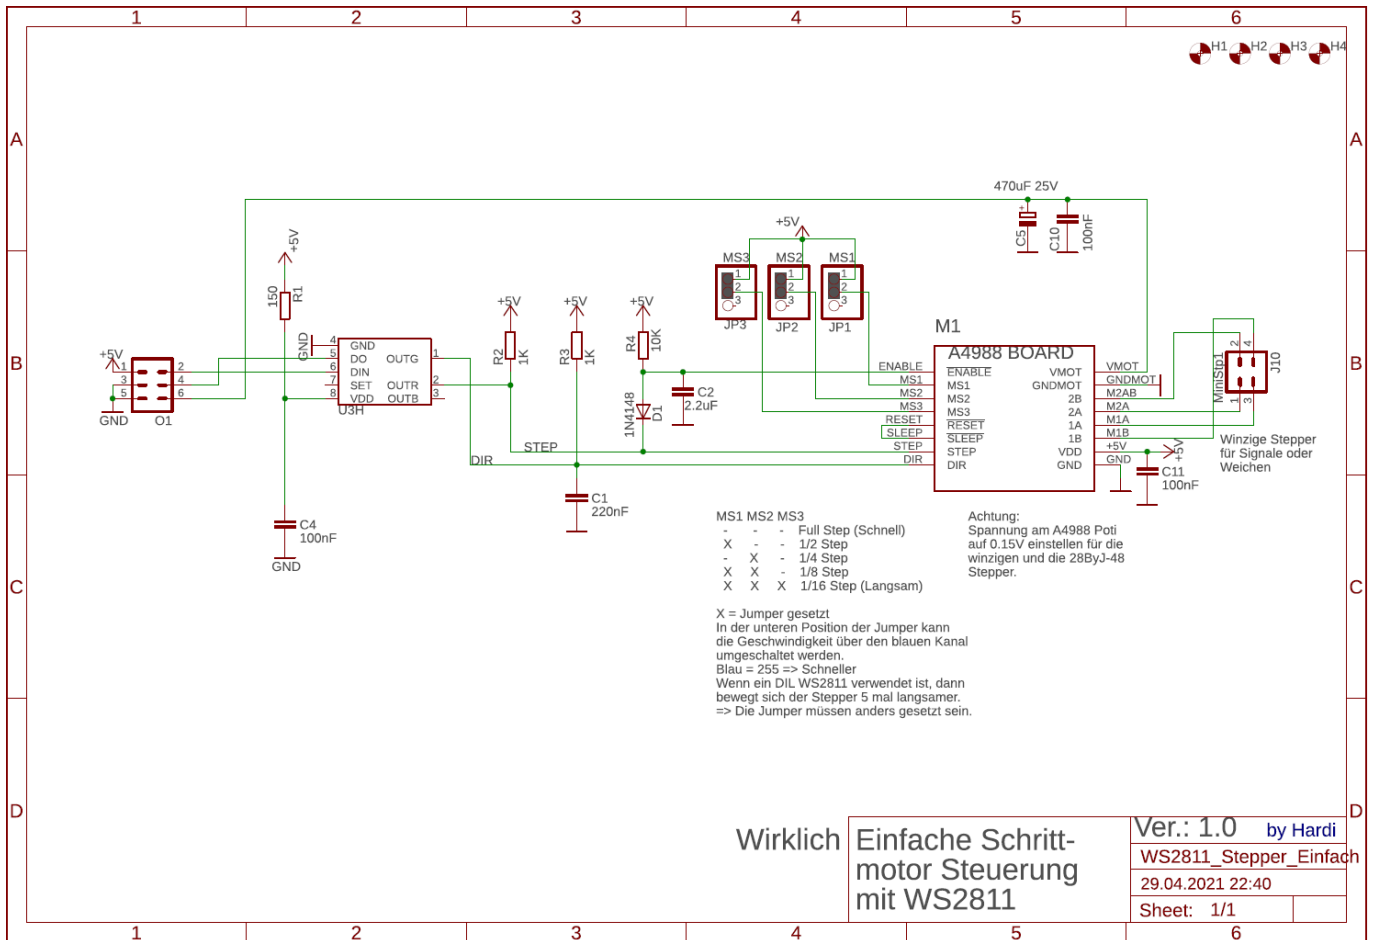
1 2 3 4 5 6

A B C D

H1 H2 H3 H4

470uF 25V
C5 C10 100nF

+5V
MS3 MS2 MS1
JP3 JP2 JP1

+5V
R1 150
GND
+5V
O1
GND

GND DO DIN SET VDD
OUTG OUTR OUTB
U3H

+5V R2 1K
+5V R3 1K
+5V R4 10K
1N4148 D1
C2 2.2uF
STEP
DIR
C1 220nF
C4 100nF
GND

M1
A4988 BOARD
ENABLE MS1 MS2 MS3 RESET SLEEP STEP DIR
ENABLE MS1 MS2 MS3 RESET SLEEP STEP DIR
VMOT GNDMOT 2B 2A 1A 1B VDD GND
VMOT GNDMOT M2AB M2A M1A M1B +5V GND
+5V
C11 100nF
MiniStp1 J10

Winzige Stepper für Signale oder Weichen

MS1 MS2 MS3
- - - Full Step (Schnell)
X - - 1/2 Step
- X - 1/4 Step
X X - 1/8 Step
X X X 1/16 Step (Langsam)

X = Jumper gesetzt
In der unteren Position der Jumper kann die Geschwindigkeit über den blauen Kanal umgeschaltet werden.
Blau = 255 => Schneller
Wenn ein DIL WS2811 verwendet ist, dann bewegt sich der Stepper 5 mal langsamer.
=> Die Jumper müssen anders gesetzt sein.

Achtung:
Spannung am A4988 Poti auf 0.15V einstellen für die winzigen und die 28ByJ-48 Stepper.

Wirklich Einfache Schrittmotor Steuerung mit WS2811

Ver.: 1.0 by Hardi
WS2811_Stepper_Einfach
29.04.2021 22:40
Sheet: 1/1